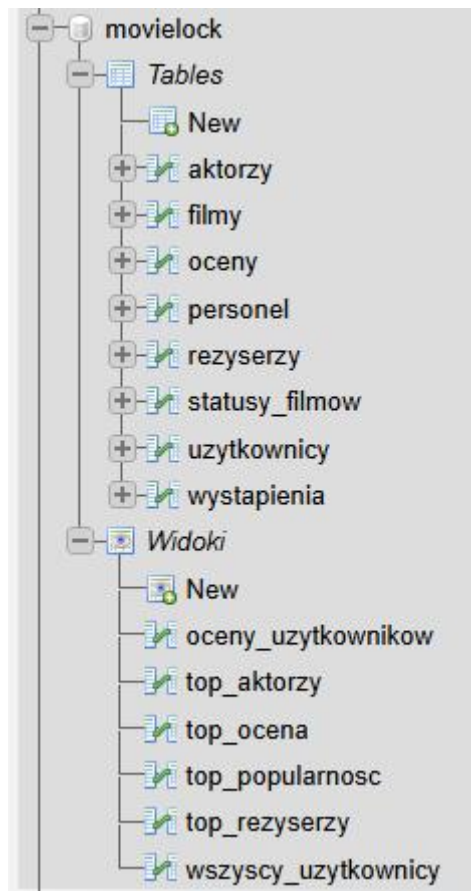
movielock
Tables
New
aktorzy
filmy
oceny
personel
rezyserzy
statusy_filmow
uzytkownicy
wystapienia
Widoki
New
oceny_uzytkownikow
top_aktorzy
top_ocena
top_popularnosc
top_rezyserzy
wszyscy_uzytkownicy